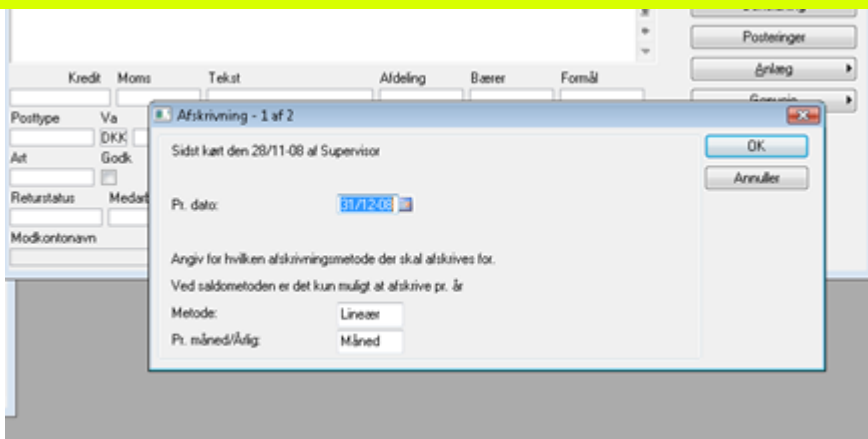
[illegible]
Posteringer
Anlæg
Genvejs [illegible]

Kredit Moms Tekst Afdeling Bærer Formål
Posttype Va
DKK
Art Godk
Returstatus Medafd
Modkontonavn

Afskrivning - 1 af 2
Sidst kørt den 28/11-08 af Supervisor
OK
Annuller
Pr. dato: 31/12-08
Angiv for hvilken afskrivningsmetode der skal afskrives for.
Ved saldometoden er det kun muligt at afskrive pr. år
Metode: Lineær
Pr. måned/Årlig: Måned